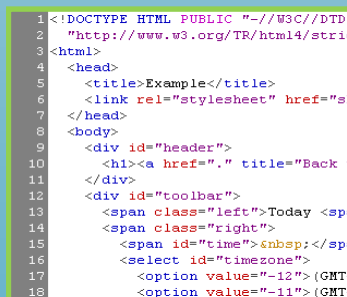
1 <!DOCTYPE HTML PUBLIC "-//W3C//DTD
2 "http://www.w3.org/TR/html4/stri
3 <html>
4 <head>
5 <title>Example</title>
6 <link rel="stylesheet" href="s
7 </head>
8 <body>
9 <div id="header">
10 <h1><a href="." title="Back
11 </div>
12 <div id="toolbar">
13 <span class="left">Today <sp
14 <span class="right">
15 <span id="time">&nbsp;</sp
16 <select id="timezone">
17 <option value="-12">(GMT
18 <option value="-11">(GMT